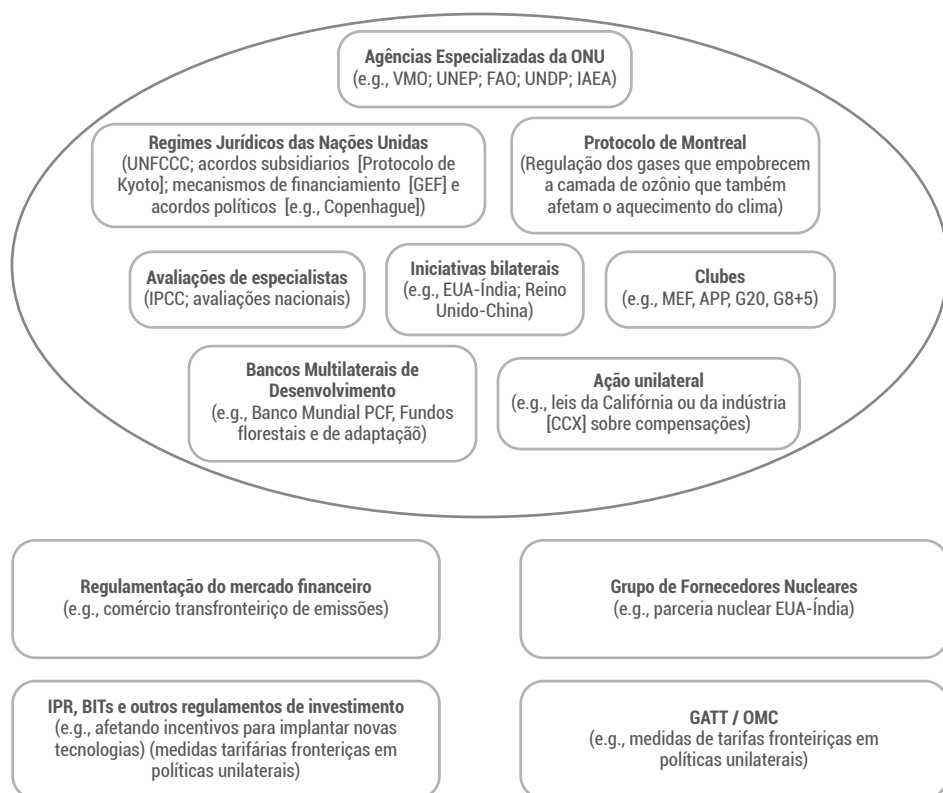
**Agências Especializadas da ONU**
(e.g., VMO; UNEP; FAO; UNDP; IAEA)

**Regimes Jurídicos das Nações Unidas**
(UNFCCC; acordos subsidiarios [Protocolo de Kyoto]; mecanismos de financiamiento [GEF] e acordos políticos [e.g., Copenhague])

**Protocolo de Montreal**
(Regulação dos gases que empobrecem a camada de ozônio que também afetam o aquecimento do clima)

**Avaliações de especialistas**
(IPCC; avaliações nacionais)

**Iniciativas bilaterais**
(e.g., EUA-Índia; Reino Unido-China)

**Clubes**
(e.g., MEF, APP, G20, G8+5)

**Bancos Multilaterais de Desenvolvimento**
(e.g., Banco Mundial PCF, Fundos florestais e de adaptação)

**Ação unilateral**
(e.g., leis da Califórnia ou da indústria [CCX] sobre compensações)

**Regulamentação do mercado financeiro**
(e.g., comércio transfronteiriço de emissões)

**Grupo de Fornecedores Nucleares**
(e.g., parceria nuclear EUA-Índia)

**IPR, BITs e outros regulamentos de investimento**
(e.g., afetando incentivos para implantar novas tecnologias) (medidas tarifárias fronteiriças em políticas unilaterais)

**GATT / OMC**
(e.g., medidas de tarifas fronteiriças em políticas unilaterais)